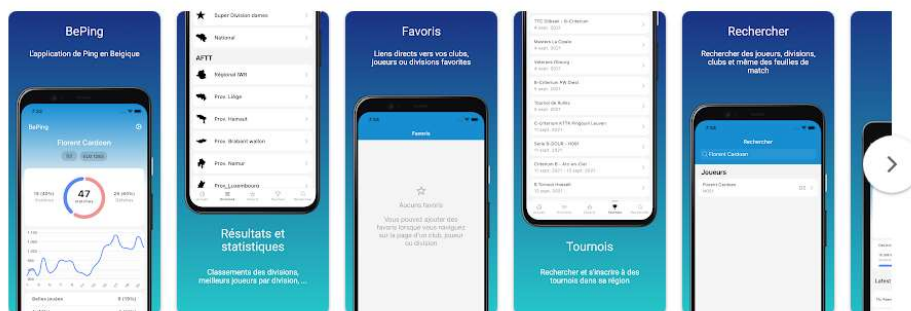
BePing

L'application de Ping en Belgique

BePing

Florent Cardoen

47

Super Division dames

National

AFTT

Régional WB

Prov. Liège

Prov. Hainaut

Prov. Brabant wallon

Prov. Namur

Prov. Luxembourg

Résultats et statistiques

Classements des divisions, meilleurs joueurs par division, ...

Favoris

Liens directs vers vos clubs, joueurs ou divisions favorites

Favoris

Aucuns favoris

Vous pouvez ajouter des favoris lorsque vous naviguez sur la page d'un club, joueur ou division

Tournois

Rechercher et s'inscrire à des tournois dans sa région

Rechercher

Rechercher des joueurs, divisions, clubs et même des feuilles de match

Rechercher

Florent Cardoen

Joueurs

Florent Cardoen